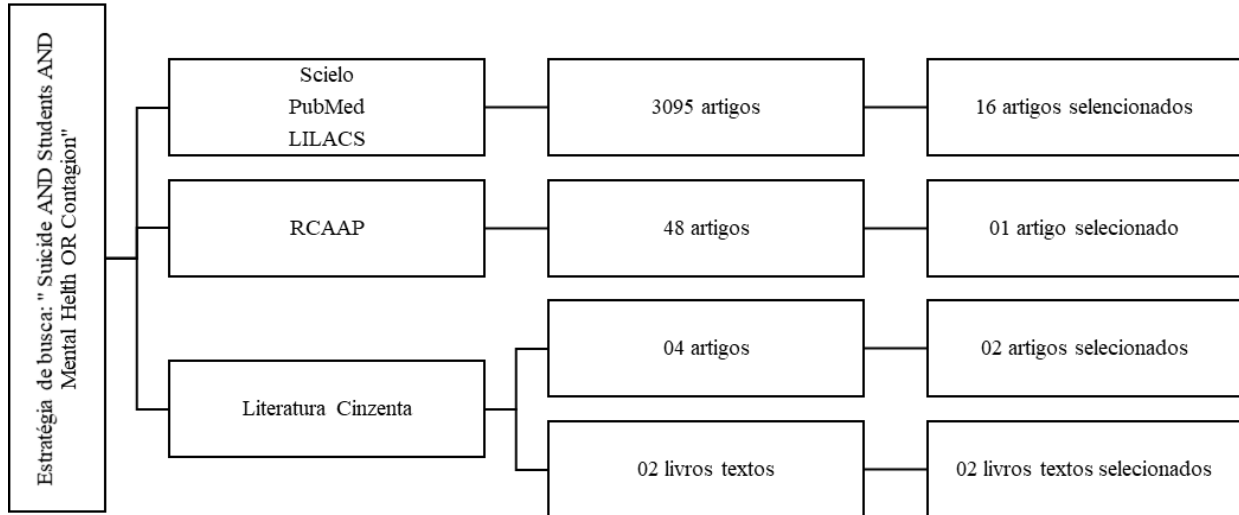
Estratégia de busca: " Suicide AND Students AND Mental Helth OR Contagion"

Scielo
PubMed
LILACS

3095 artigos

16 artigos selencionados

RCAAP

48 artigos

01 artigo selecionado

Literatura Cinzenta

04 artigos

02 artigos selecionados

02 livros textos

02 livros textos selecionados